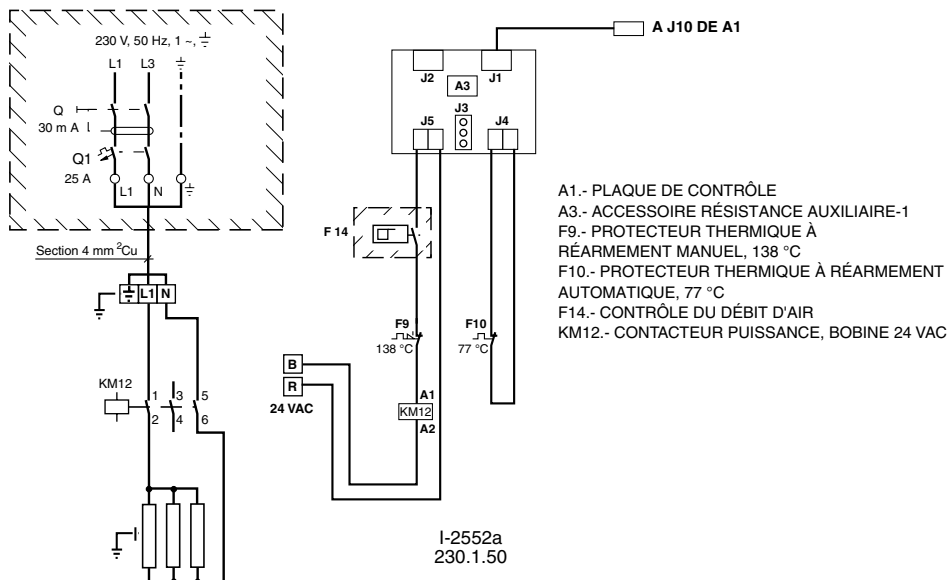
230 V, 50 Hz, 1 ~, $\frac{1}{=}$

L1 L3

Q
30 m A

Q1
25 A

L1 N

Section 4 mm $^2$Cu

L1 N

KM12
1 3 5
2 4 6

A J10 DE A1

J2 J1
A3
J3
J5 J4

F 14

F9
138 °C

F10
77 °C

B
R
24 VAC

A1
KM12
A2

A1.- PLAQUE DE CONTRÔLE
A3.- ACCESSOIRE RÉSISTANCE AUXILIAIRE-1
F9.- PROTECTEUR THERMIQUE À RÉARMEMENT MANUEL, 138 °C
F10.- PROTECTEUR THERMIQUE À RÉARMEMENT AUTOMATIQUE, 77 °C
F14.- CONTRÔLE DU DÉBIT D'AIR
KM12.- CONTACTEUR PUISSANCE, BOBINE 24 VAC

I-2552a
230.1.50